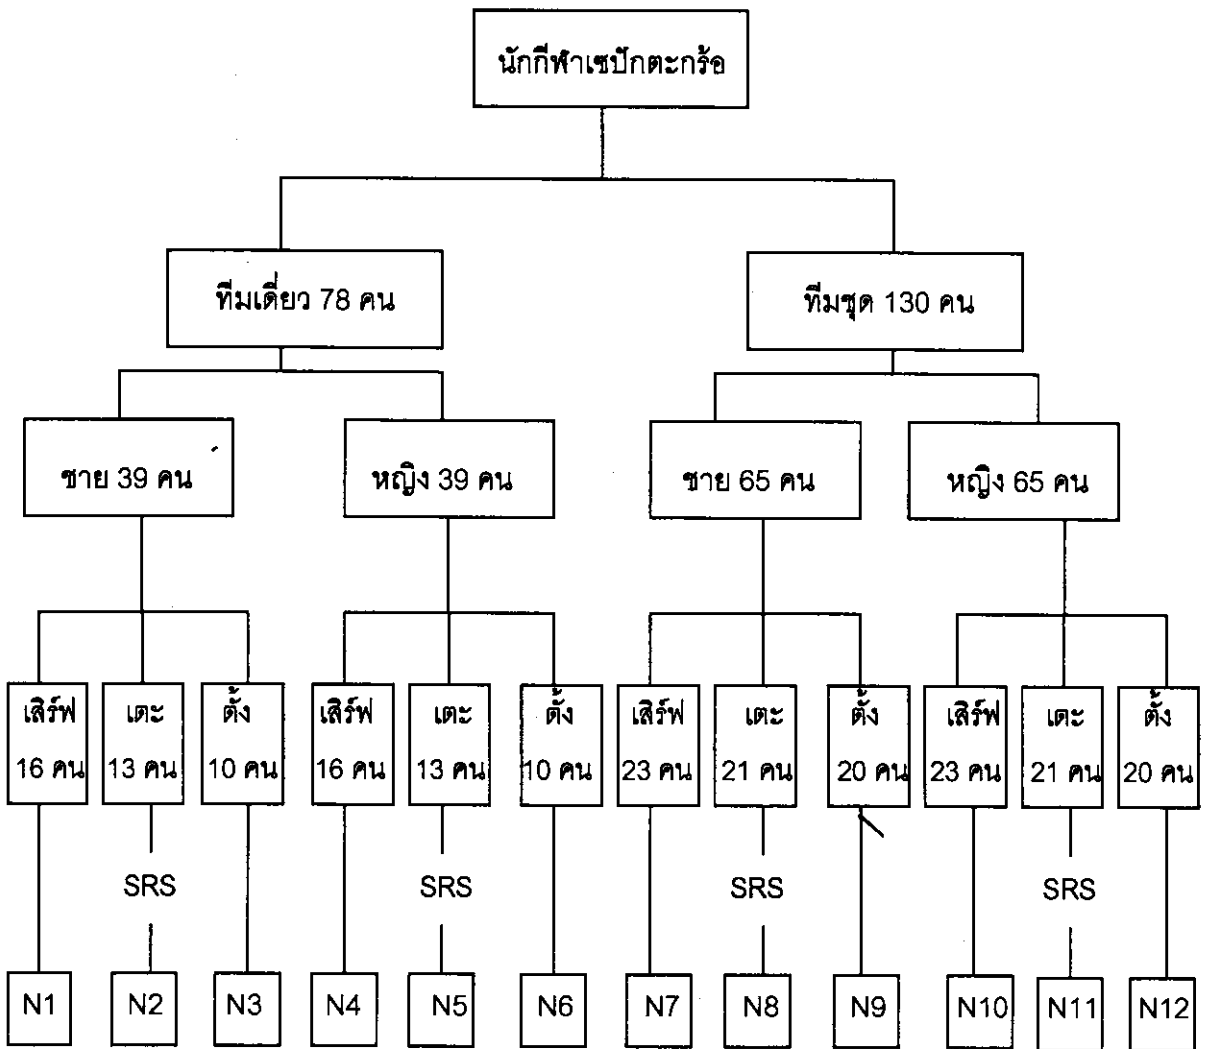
นักกีฬาเซปักตะกร้อ

ทีมเดี่ยว 78 คน

ทีมชุด 130 คน

ชาย 39 คน

หญิง 39 คน

ชาย 65 คน

หญิง 65 คน

เสิร์ฟ 16 คน

เตะ 13 คน

ตั้ง 10 คน

เสิร์ฟ 16 คน

เตะ 13 คน

ตั้ง 10 คน

เสิร์ฟ 23 คน

เตะ 21 คน

ตั้ง 20 คน

เสิร์ฟ 23 คน

เตะ 21 คน

ตั้ง 20 คน

SRS

SRS

SRS

SRS

N1

N2

N3

N4

N5

N6

N7

N8

N9

N10

N11

N12